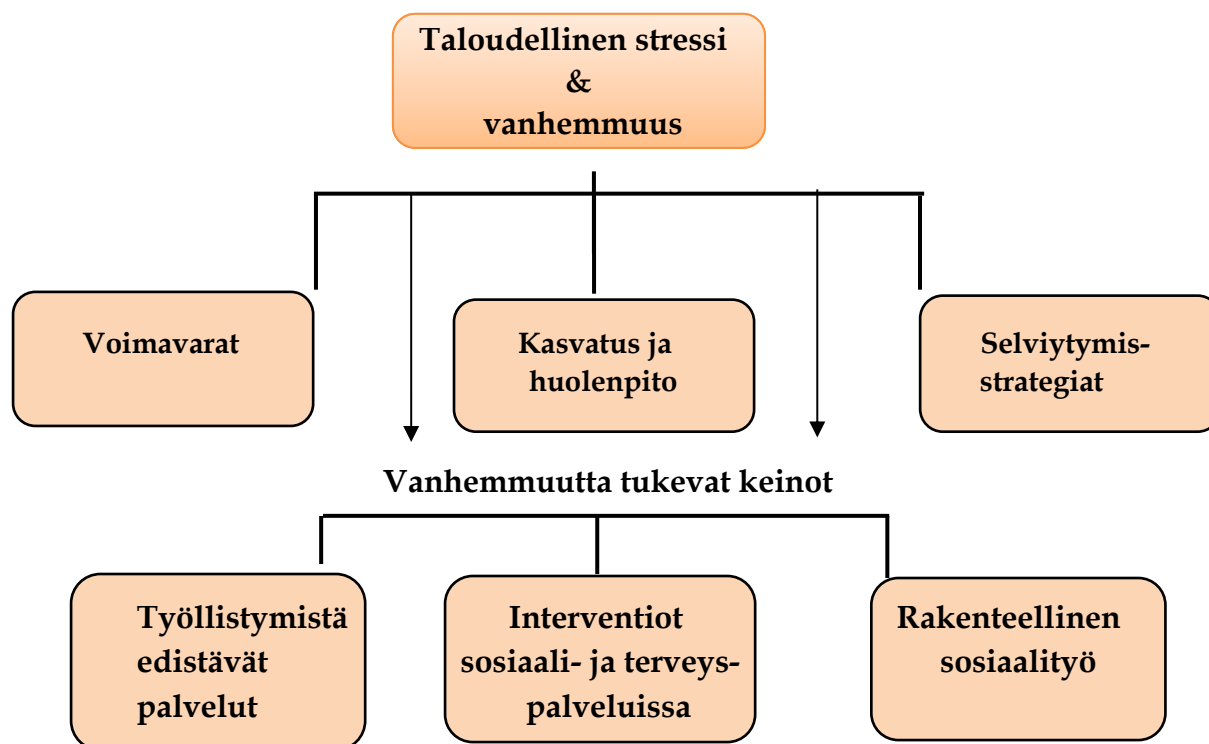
Taloudellinen stressi
&
vanhemmuus

Voimavarat

Kasvatus ja huolenpito

Selviytymis-strategiat

Vanhemmuutta tukevat keinot

Työllistymistä edistävät palvelut

Interventiot sosiaali- ja terveys-palveluissa

Rakenteellinen sosiaalityö